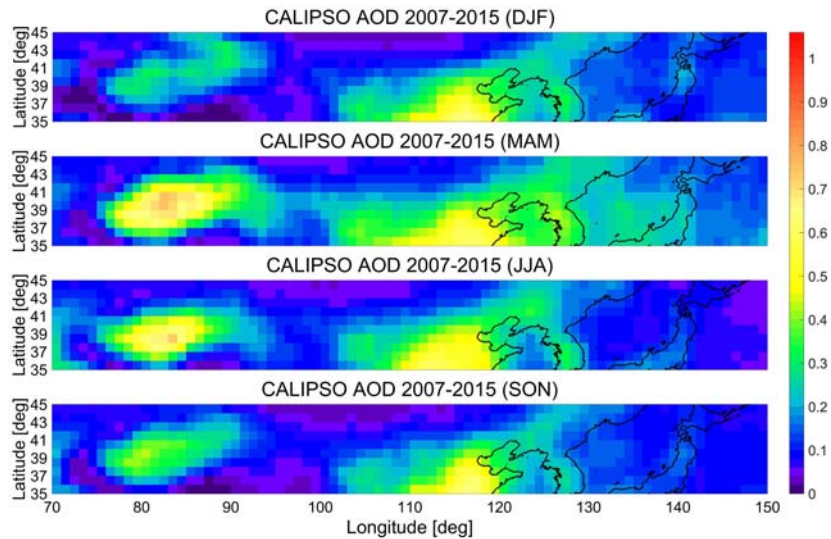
CALIPSO AOD 2007-2015 (DJF)

Latitude [deg]
45
43
41
39
37
35

CALIPSO AOD 2007-2015 (MAM)

Latitude [deg]
45
43
41
39
37
35

CALIPSO AOD 2007-2015 (JJA)

Latitude [deg]
45
43
41
39
37
35

CALIPSO AOD 2007-2015 (SON)

Latitude [deg]
45
43
41
39
37
35

70 80 90 100 110 120 130 140 150
Longitude [deg]

1
0.9
0.8
0.7
0.6
0.5
0.4
0.3
0.2
0.1
0